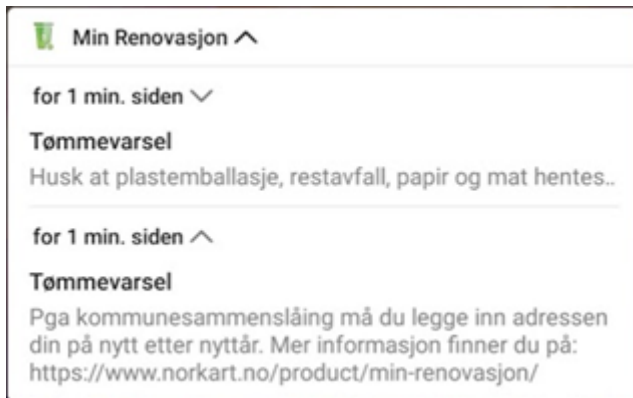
Min Renovasjon

for 1 min. siden

Tømmevarsel

Husk at plastemballasje, restavfall, papir og mat hentes..

for 1 min. siden

Tømmevarsel

Pga kommunesammenslåing må du legge inn adressen din på nytt etter nyttår. Mer informasjon finner du på: https://www.norkart.no/product/min-renovasjon/